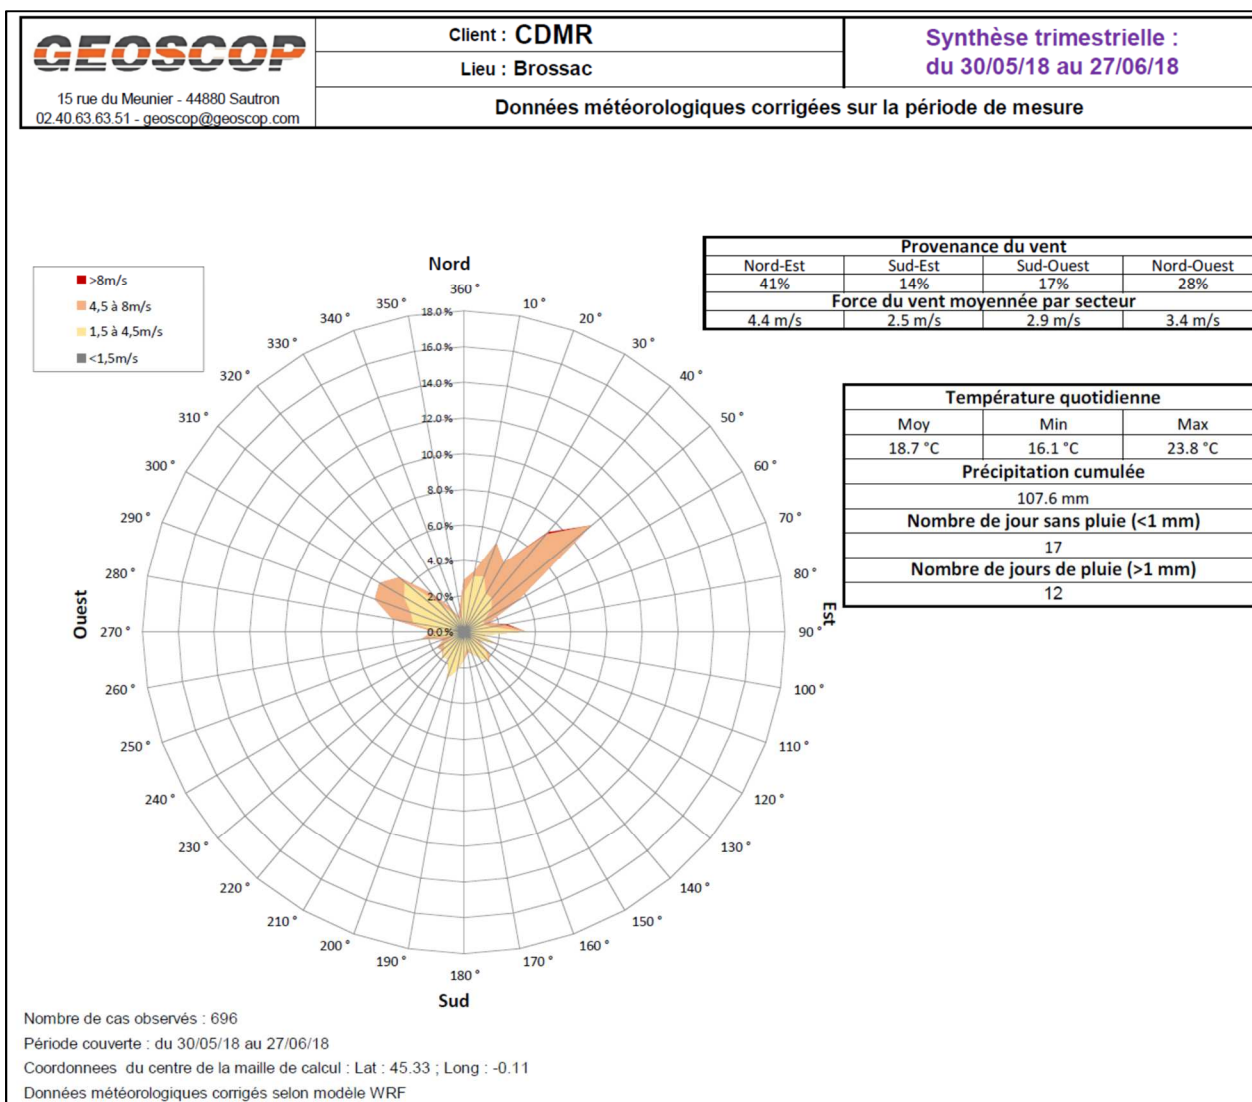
GEOSCOP
15 rue du Meunier - 44880 Sautron
02.40.63.63.51 - geoscop@geoscop.com

Client : CDMR
Lieu : Brossac

Synthèse trimestrielle : du 30/05/18 au 27/06/18

Données météorologiques corrigées sur la période de mesure

>8m/s
4,5 à 8m/s
1,5 à 4,5m/s
<1,5m/s

Nord
360 °
10 °
20 °
30 °
40 °
50 °
60 °
70 °
80 °
90 °
Est
100 °
110 °
120 °
130 °
140 °
150 °
160 °
170 °
180 °
Sud
190 °
200 °
210 °
220 °
230 °
240 °
250 °
260 °
270 °
Ouest
280 °
290 °
300 °
310 °
320 °
330 °
340 °
350 °
18.0 %
16.0 %
14.0 %
12.0 %
10.0 %
8.0 %
6.0 %
4.0 %
2.0 %
0.0 %

| Provenance du vent | | | |
|---|---|---|---|
| Nord-Est | Sud-Est | Sud-Ouest | Nord-Ouest |
| 41% | 14% | 17% | 28% |
| Force du vent moyennée par secteur | | | |
| 4.4 m/s | 2.5 m/s | 2.9 m/s | 3.4 m/s |

| Température quotidienne | | |
|---|---|---|
| Moy | Min | Max |
| 18.7 °C | 16.1 °C | 23.8 °C |
| Précipitation cumulée | | |
| 107.6 mm | | |
| Nombre de jour sans pluie (<1 mm) | | |
| 17 | | |
| Nombre de jours de pluie (>1 mm) | | |
| 12 | | |

Nombre de cas observés : 696
Période couverte : du 30/05/18 au 27/06/18
Coordonnees du centre de la maille de calcul : Lat : 45.33 ; Long : -0.11
Données météorologiques corrigés selon modèle WRF